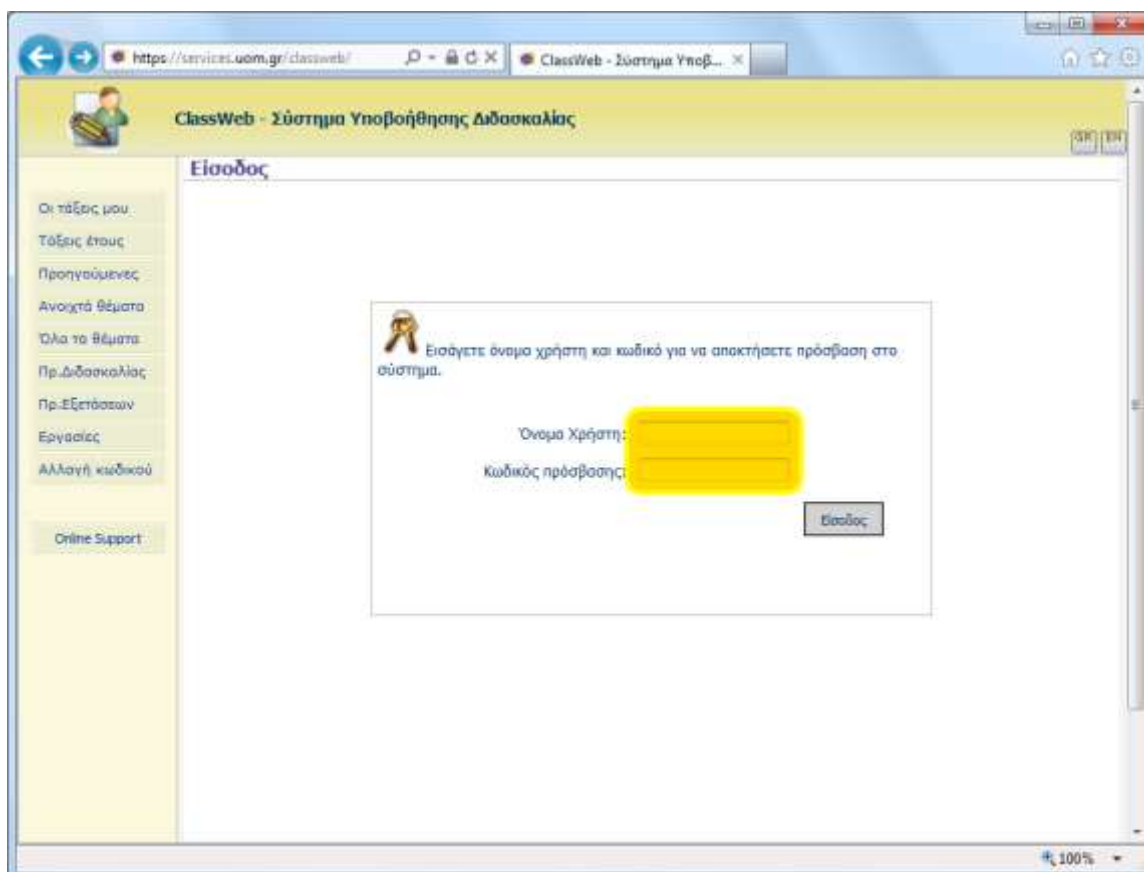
https://services.uom.gr/classweb/

ClassWeb - Σύστημα Υποβ...

ClassWeb - Σύστημα Υποβοήθησης Διδασκαλίας

GR EN

Είσοδος

Οι τάξεις μου
Τάξεις έτους
Προηγούμενες
Ανοιχτά θέματα
Όλα τα θέματα
Πρ.Διδασκαλίας
Πρ.Εξετάσεων
Εργασίες
Αλλαγή κωδικού

Online Support

Εισάγετε όνομα χρήστη και κωδικό για να αποκτήσετε πρόσβαση στο σύστημα.

Όνομα Χρήστη:
Κωδικός πρόσβασης:

Είσοδος

100%